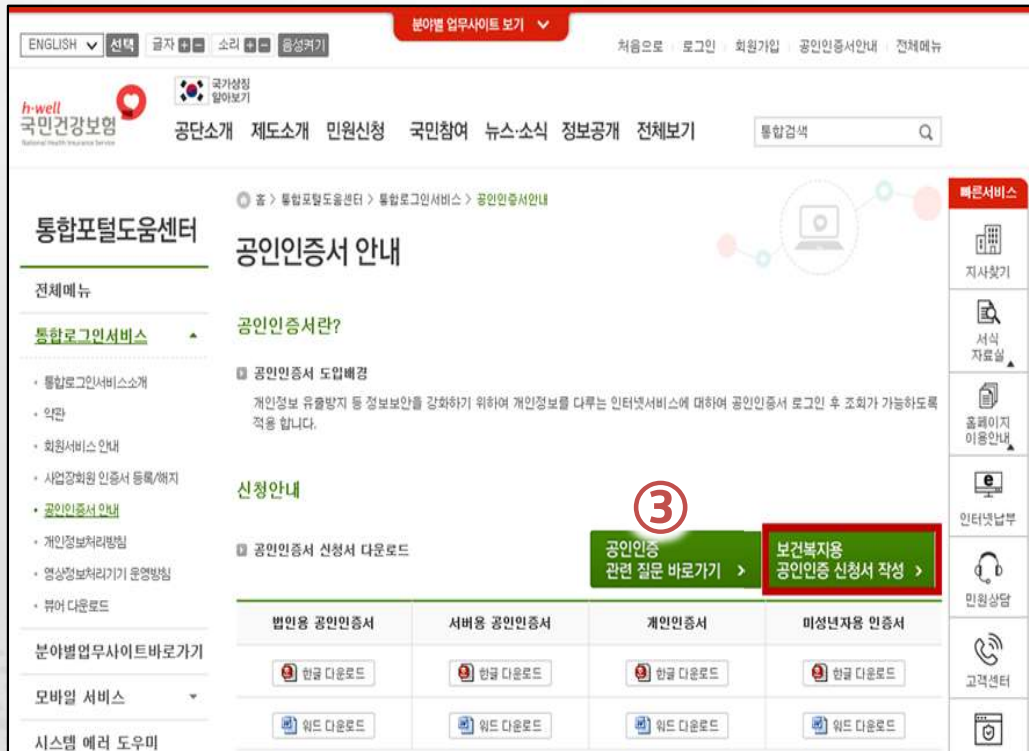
분야별 업무사이트 보기

ENGLISH 선택 글자 소리 음성켜기

처음으로 로그인 회원가입 공인인증서안내 전체메뉴

국가상징 알아보기

h-well 국민건강보험 National Health Insurance Service

공단소개 제도소개 민원신청 국민참여 뉴스·소식 정보공개 전체보기

통합검색

홈 > 통합포털도움센터 > 통합로그인서비스 > 공인인증서안내

빠른서비스

지사찾기

서식 자료실

홈페이지 이용안내

인터넷납부

민원상담

고객센터

통합포털도움센터

전체메뉴

통합로그인서비스

· 통합로그인서비스소개
· 약관
· 회원서비스 안내
· 사업장회원 인증서 등록/해지
· 공인인증서 안내
· 개인정보처리방침
· 영상정보처리기기 운영방침
· 뷰어 다운로드

분야별업무사이트바로가기

모바일 서비스

시스템 에러 도우미

공인인증서 안내

공인인증서란?

공인인증서 도입배경

개인정보 유출방지 등 정보보안을 강화하기 위하여 개인정보를 다루는 인터넷서비스에 대하여 공인인증서 로그인 후 조회가 가능하도록 적용 합니다.

신청안내

공인인증서 신청서 다운로드

③

공인인증 관련 질문 바로가기 >

보건복지용 공인인증 신청서 작성 >

| 법인용 공인인증서 | 서버용 공인인증서 | 개인인증서 | 미성년자용 인증서 |
|---|---|---|---|
| 한글 다운로드 | 한글 다운로드 | 한글 다운로드 | 한글 다운로드 |
| 워드 다운로드 | 워드 다운로드 | 워드 다운로드 | 워드 다운로드 |